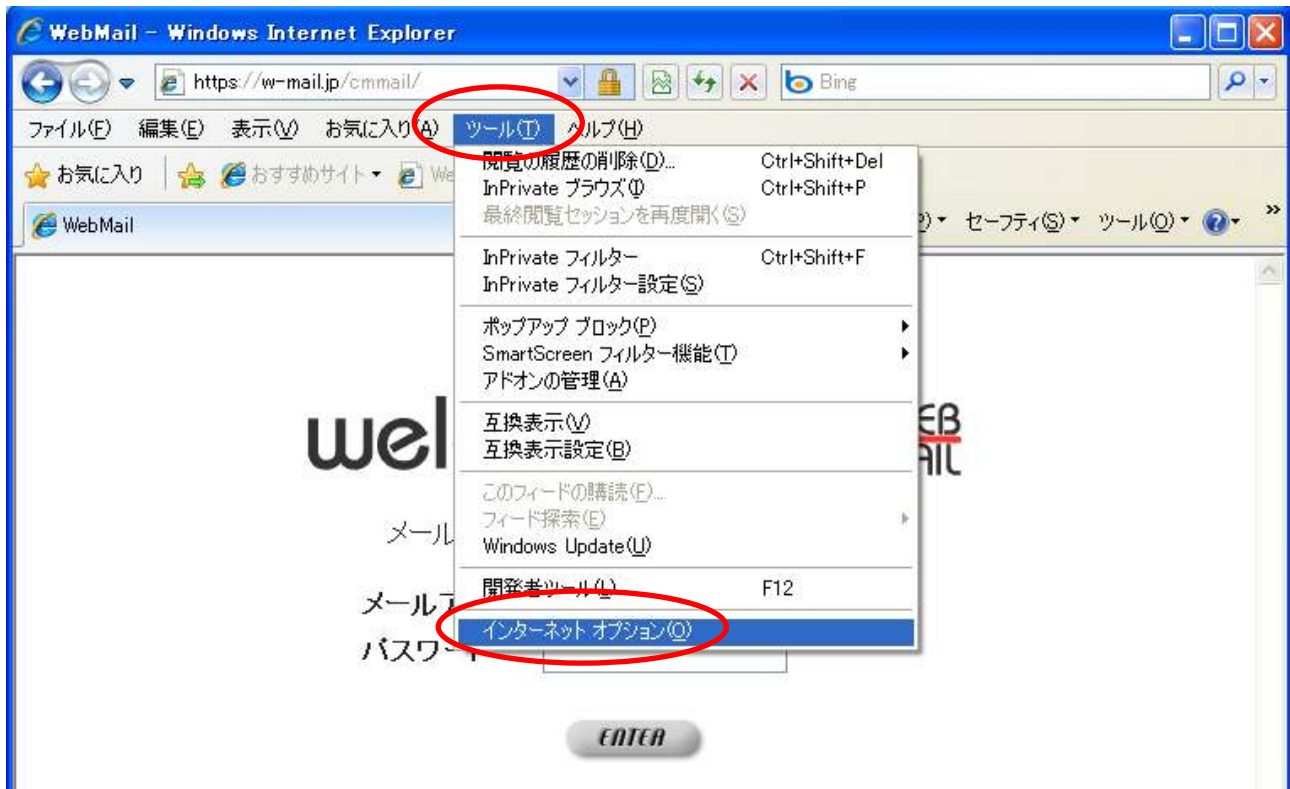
WebMail - Windows Internet Explorer

https://w-mail.jp/cmmail/

Bing

ファイル(F) 編集(E) 表示(V) お気に入り(A) ツール(T) ヘルプ(H)

お気に入り おすすめサイト We

WebMail

セーフティ(S) ツール(O)

閲覧の履歴の削除(D)... Ctrl+Shift+Del
InPrivate ブラウズ(I) Ctrl+Shift+P
最終閲覧セッションを再度開く(S)

InPrivate フィルター Ctrl+Shift+F
InPrivate フィルター設定(S)

ポップアップ ブロック(P)
SmartScreen フィルター機能(T)
アドオンの管理(A)

互換表示(V)
互換表示設定(B)

このフィードの購読(F)...
フィード探索(E)
Windows Update(U)

開発者ツール(L) F12

インターネット オプション(O)

wel EB AIL

メール

メールア

パスワー

ENTER